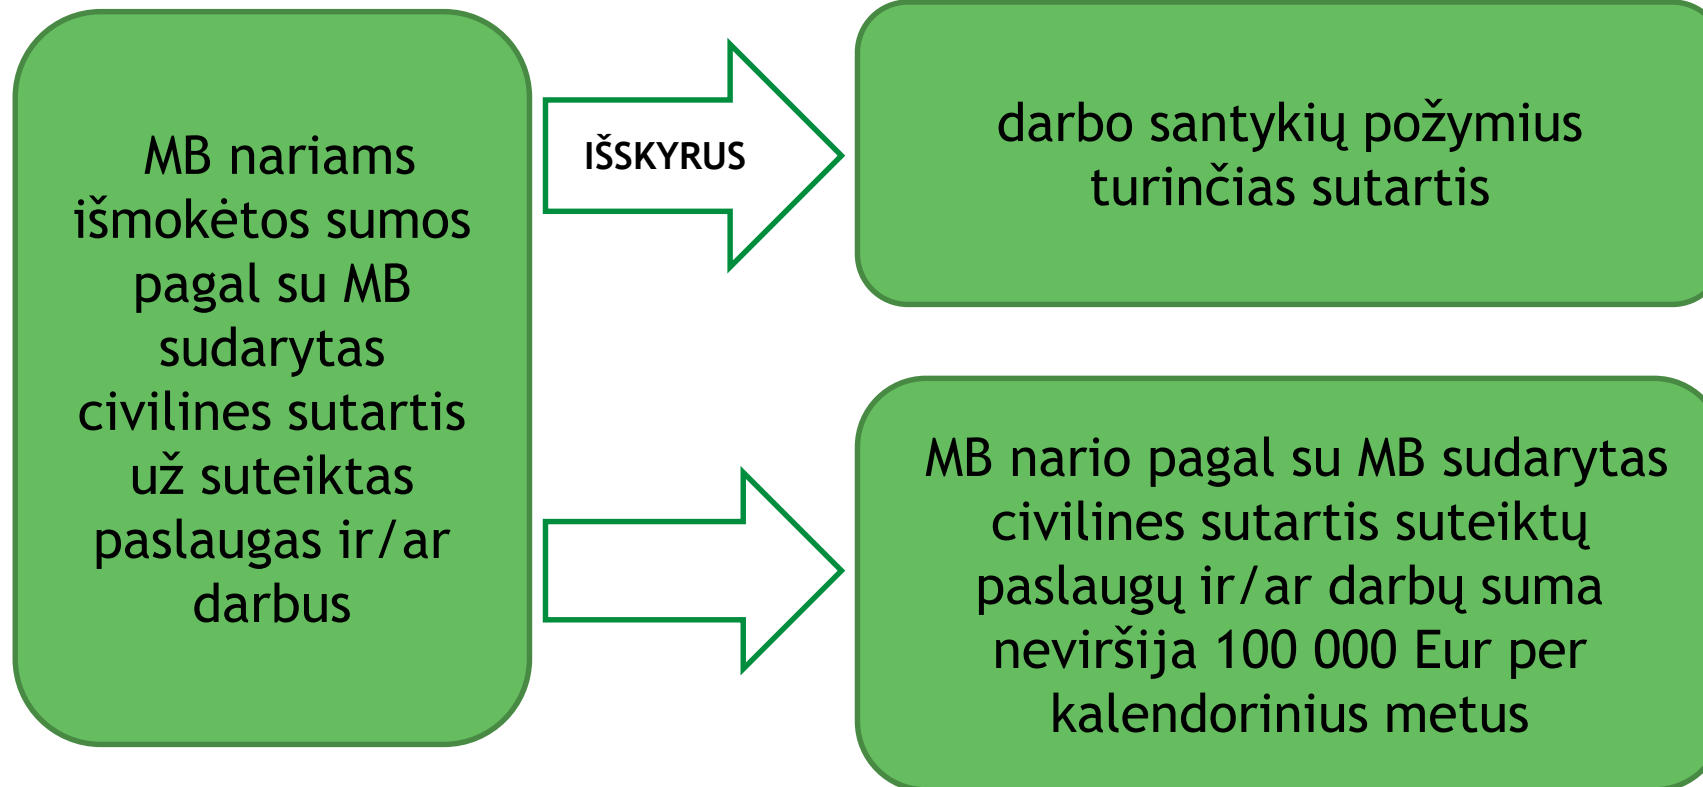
MB nariams išmokėtos sumos pagal su MB sudarytas civilines sutartis už suteiktas paslaugas ir/ar darbus

IŠSKYRUS

darbo santykių požymius turinčias sutartis

MB nario pagal su MB sudarytas civilines sutartis suteiktų paslaugų ir/ar darbų suma neviršija 100 000 Eur per kalendorinius metus